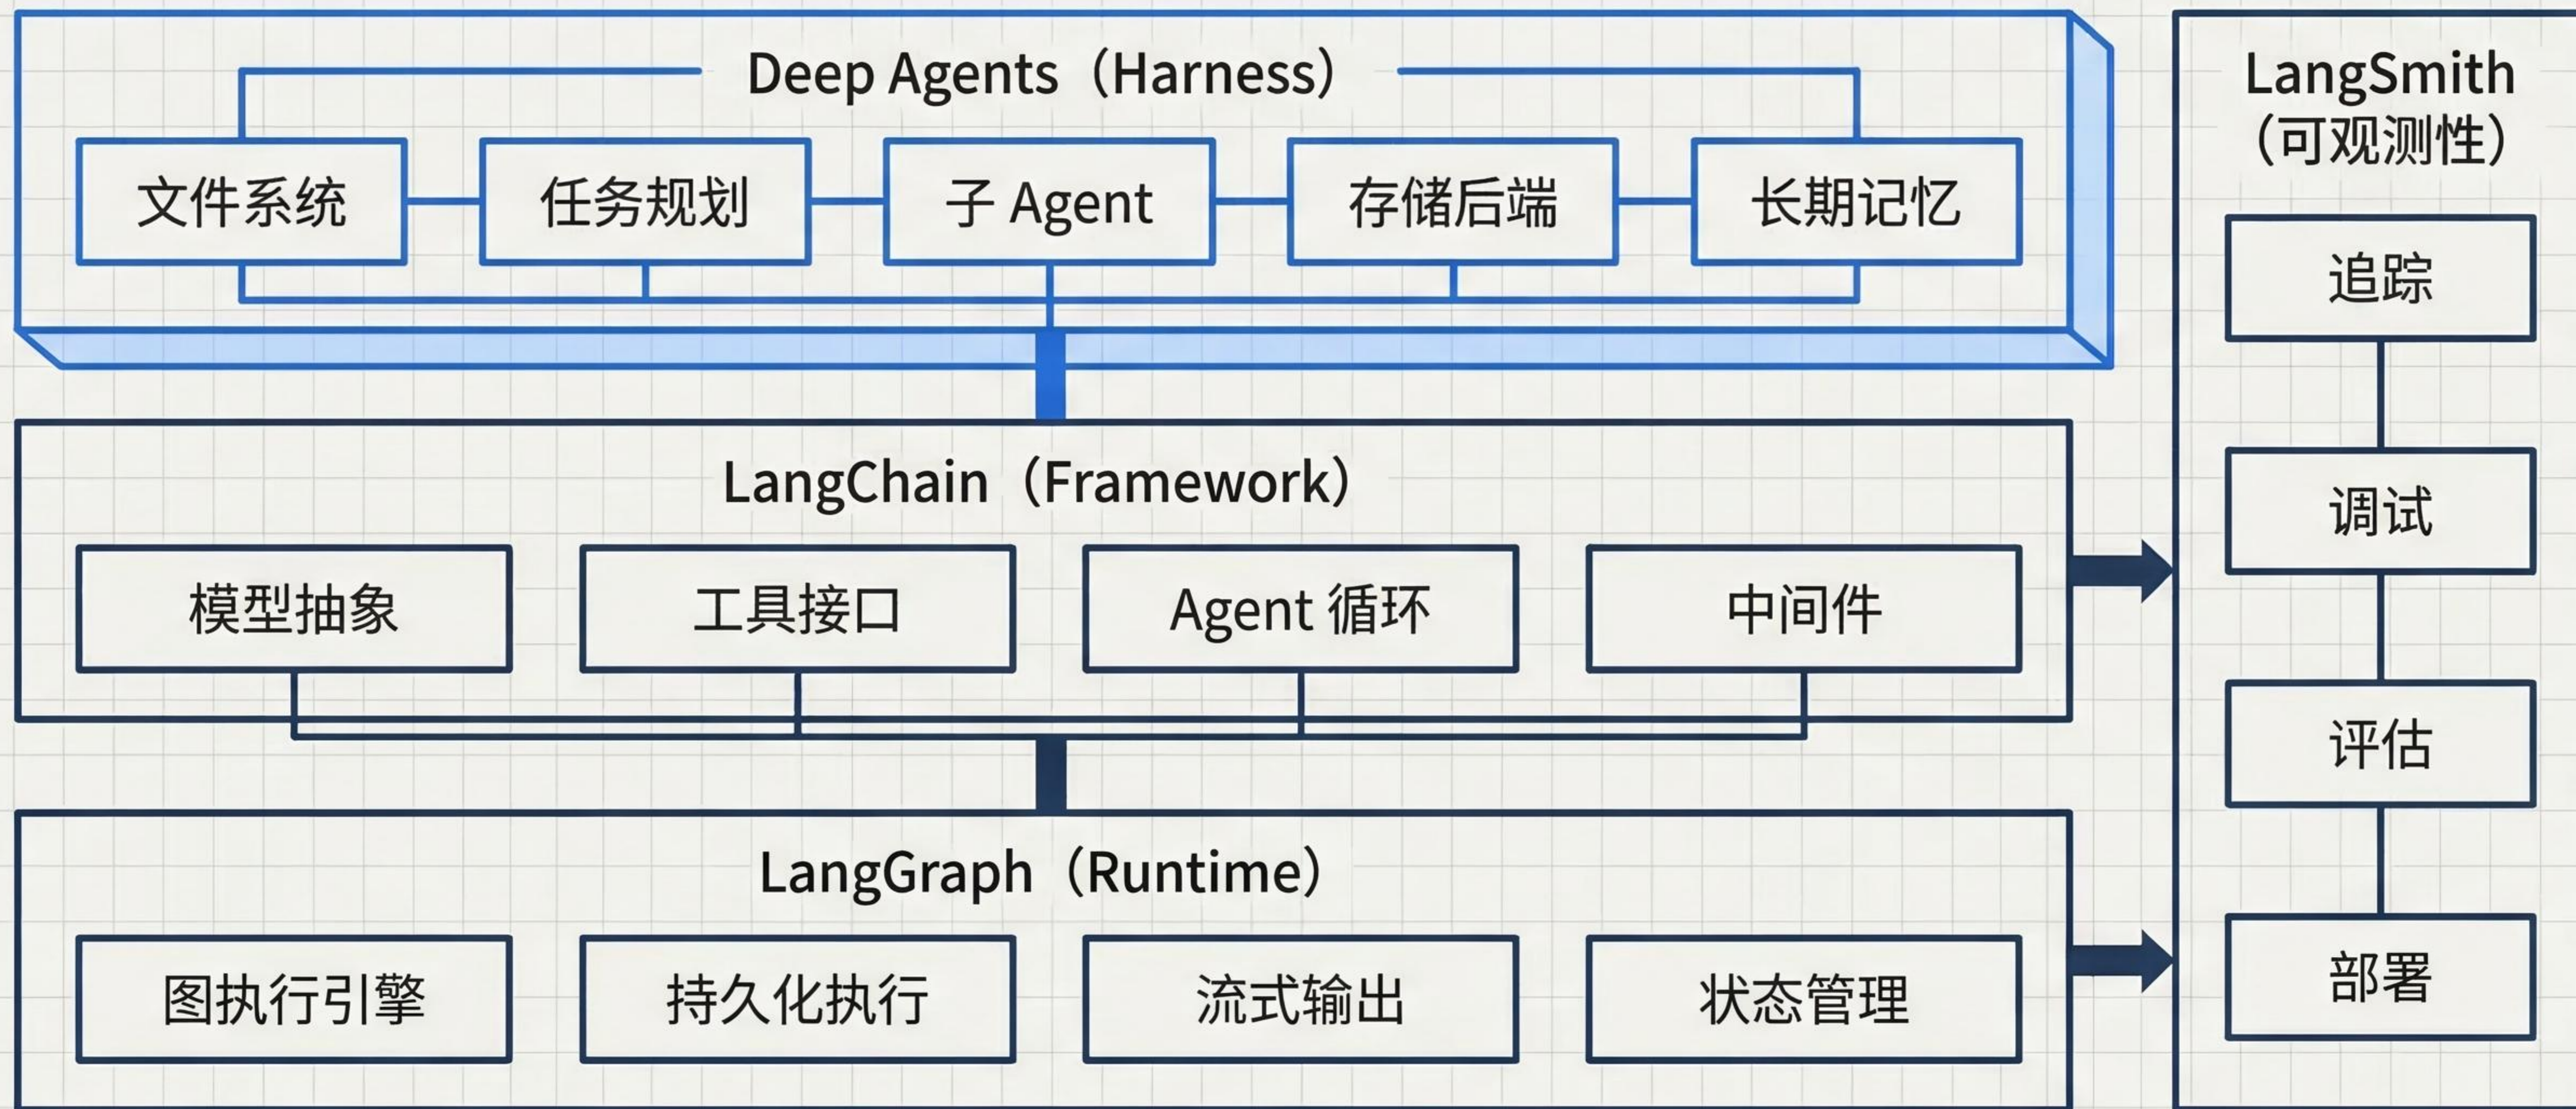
Deep Agents（Harness）

文件系统
任务规划
子 Agent
存储后端
长期记忆

LangChain（Framework）

模型抽象
工具接口
Agent 循环
中间件

LangGraph（Runtime）

图执行引擎
持久化执行
流式输出
状态管理

LangSmith（可观测性）

追踪
调试
评估
部署